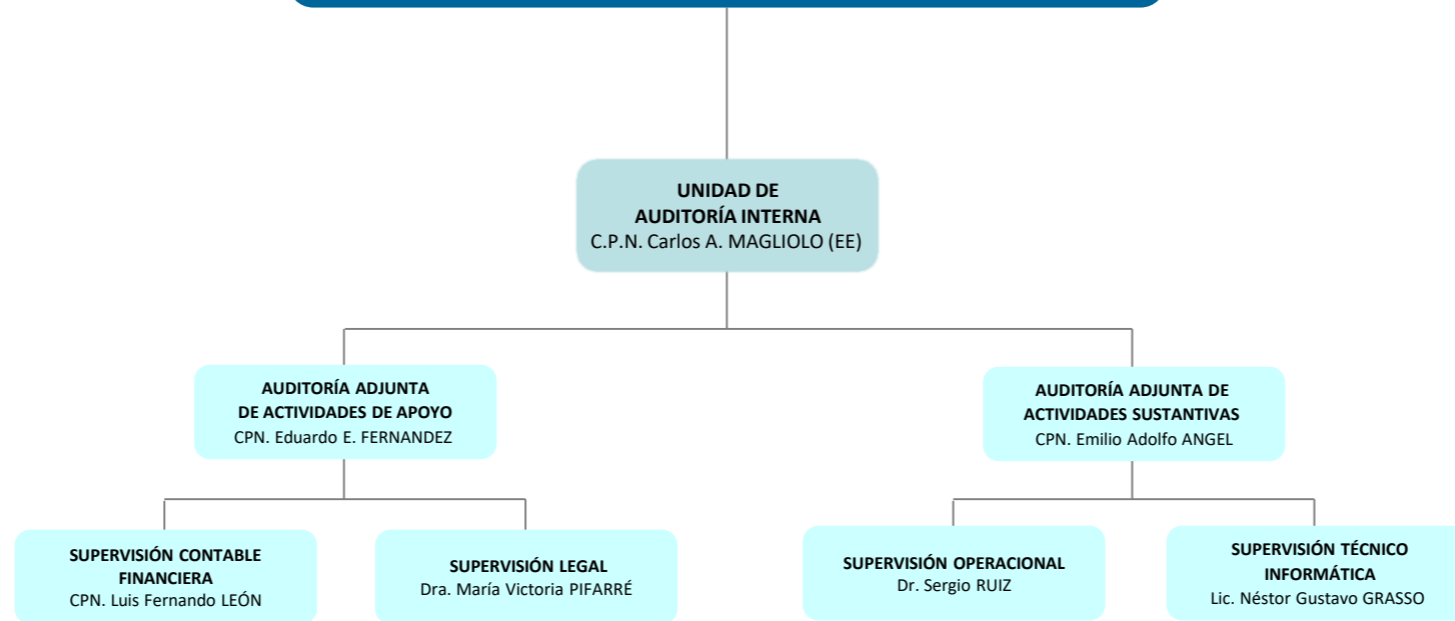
UNIDAD DE
AUDITORÍA INTERNA
C.P.N. Carlos A. MAGLIOLO (EE)

AUDITORÍA ADJUNTA
DE ACTIVIDADES DE APOYO
CPN. Eduardo E. FERNANDEZ

AUDITORÍA ADJUNTA DE
ACTIVIDADES SUSTANTIVAS
CPN. Emilio Adolfo ANGEL

SUPERVISIÓN CONTABLE
FINANCIERA
CPN. Luis Fernando LEÓN

SUPERVISIÓN LEGAL
Dra. María Victoria PIFARRÉ

SUPERVISIÓN OPERACIONAL
Dr. Sergio RUIZ

SUPERVISIÓN TÉCNICO
INFORMÁTICA
Lic. Néstor Gustavo GRASSO